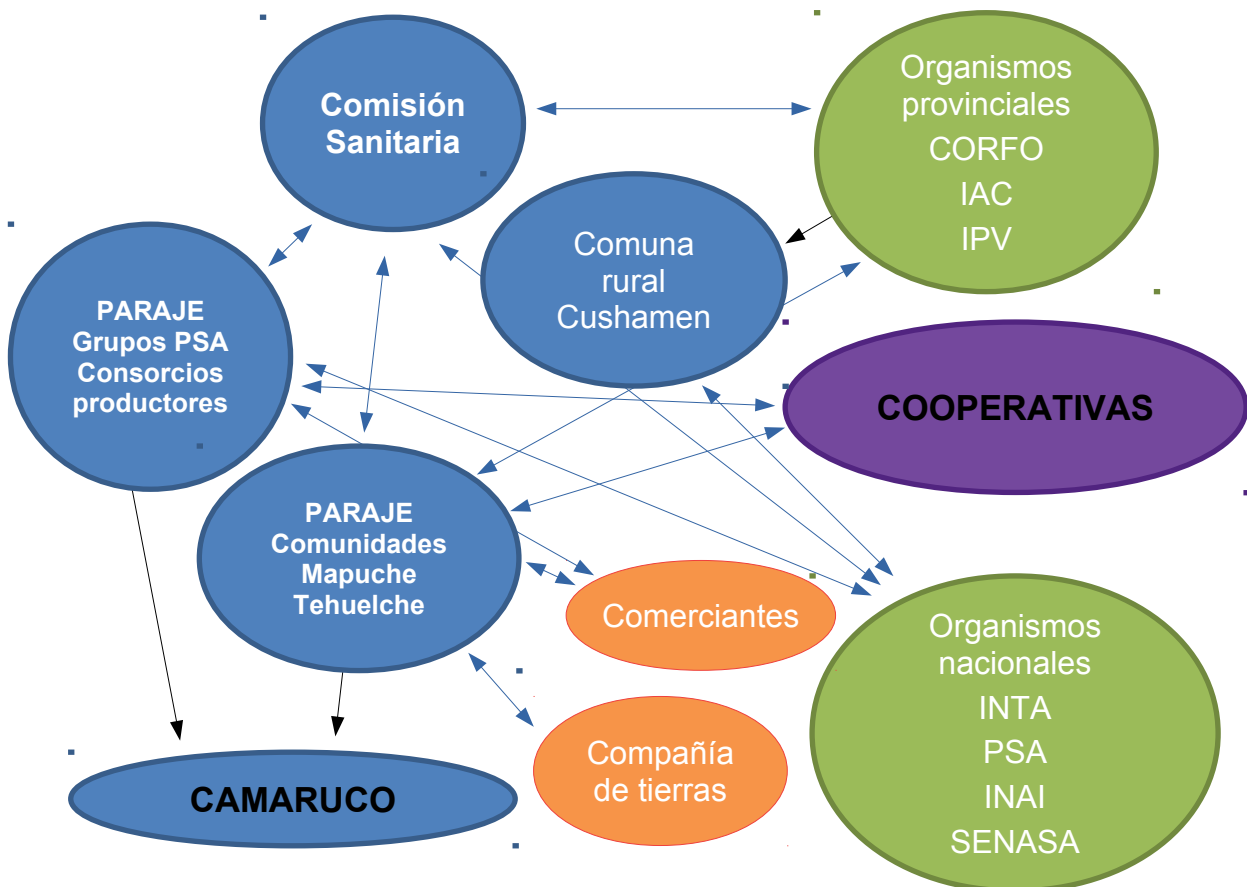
Comisión Sanitaria

Organismos provinciales
CORFO
IAC
IPV

Comuna rural Cushamen

PARAJE
Grupos PSA
Consorcios productores

COOPERATIVAS

PARAJE
Comunidades Mapuche Tehuelche

Comerciantes

Organismos nacionales
INTA
PSA
INAI
SENASA

Compañía de tierras

CAMARUCO